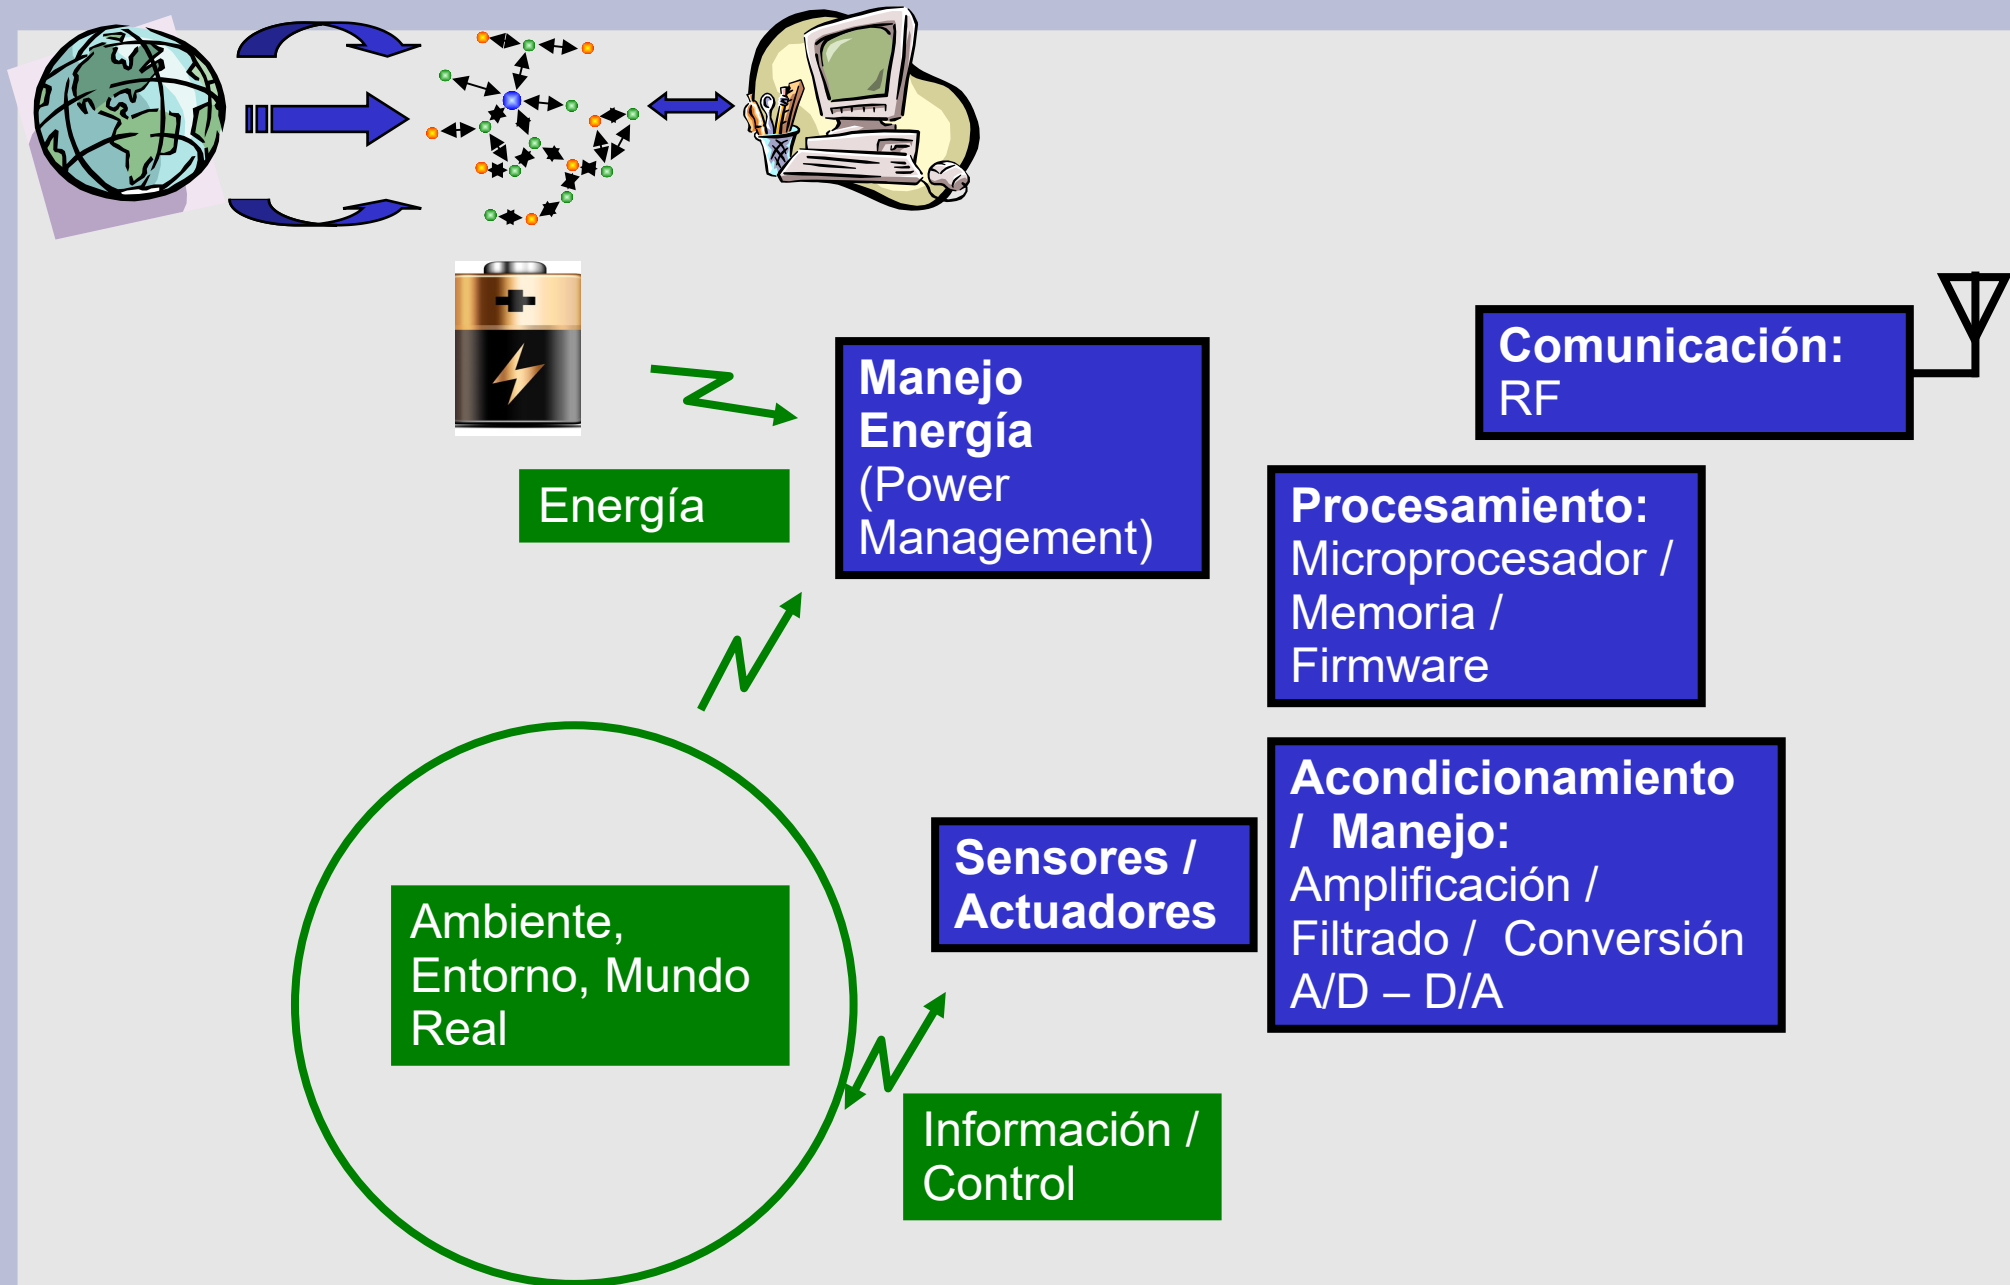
Comunicación:
RF

Manejo Energía (Power Management)

Energía

Procesamiento:
Microprocesador / Memoria / Firmware

Acondicionamiento / Manejo:
Amplificación / Filtrado / Conversión A/D – D/A

Sensores / Actuadores

Ambiente, Entorno, Mundo Real

Información / Control